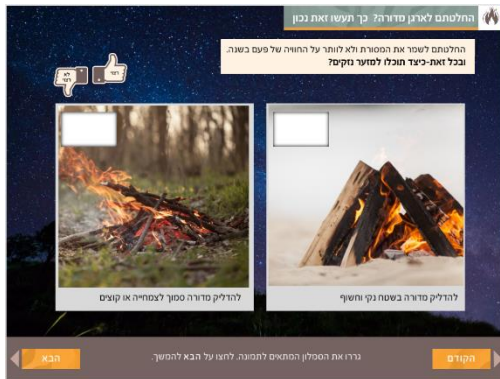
החלטתם לארגן מדורה? כך תעשו זאת נכון

החלטתם לשמר את המסורת ולא לוותר על החוויה של פעם בשנה.
ובכל זאת-כיצד תוכלו למזער נזקים?

רצוי

לא רצוי

להדליק מדורה בשטח נקי וחשוף

להדליק מדורה סמוך לצמחייה או קוצים

גררו את הסמלון המתאים לתמונה. לחצו על הבא להמשך.

הקודם

הבא